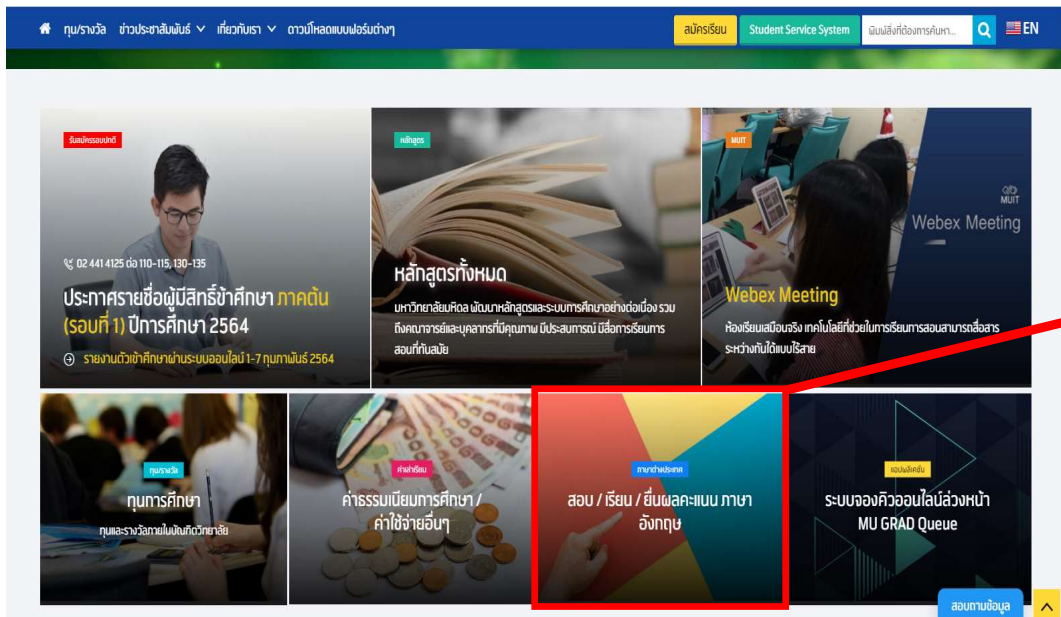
ทุน/รางวัล ข่าวประชาสัมพันธ์ เกี่ยวกับเรา ดาวน์โหลดแบบฟอร์มต่างๆ

สมัครเรียน Student Service System พิมพ์สิ่งที่ต้องการค้นหา... EN

รับสมัครรอบปกติ

02 441 4125 ต่อ 110-115, 130-135

ประกาศรายชื่อผู้มีสิทธิ์เข้าศึกษา ภาคต้น (รอบที่ 1) ปีการศึกษา 2564

รายงานตัวเข้าศึกษาผ่านระบบออนไลน์ 1-7 กุมภาพันธ์ 2564

หลักสูตร

หลักสูตรทั้งหมด

มหาวิทยาลัยมหิดล พัฒนาหลักสูตรและระบบการศึกษาอย่างต่อเนื่อง รวมถึงคณาจารย์และบุคลากรที่มีคุณภาพ มีประสบการณ์ มีสื่อการเรียนการสอนที่ทันสมัย

MUIT

MUIT

Webex Meeting

Webex Meeting

ห้องเรียนเสมือนจริง เทคโนโลยีที่ช่วยในการเรียนการสอนสามารถสื่อสารระหว่างกันได้แบบไร้สาย

ทุน/รางวัล

ทุนการศึกษา

ทุนและรางวัลภายในบัณฑิตวิทยาลัย

ค่าเล่าเรียน

ค่าธรรมเนียมการศึกษา / ค่าใช้จ่ายอื่นๆ

ภาษาต่างประเทศ

สอบ / เรียน / ยื่นผลคะแนน ภาษาอังกฤษ

แอปพลิเคชั่น

ระบบจองคิวออนไลน์ล่วงหน้า MU GRAD Queue

สอบถามข้อมูล